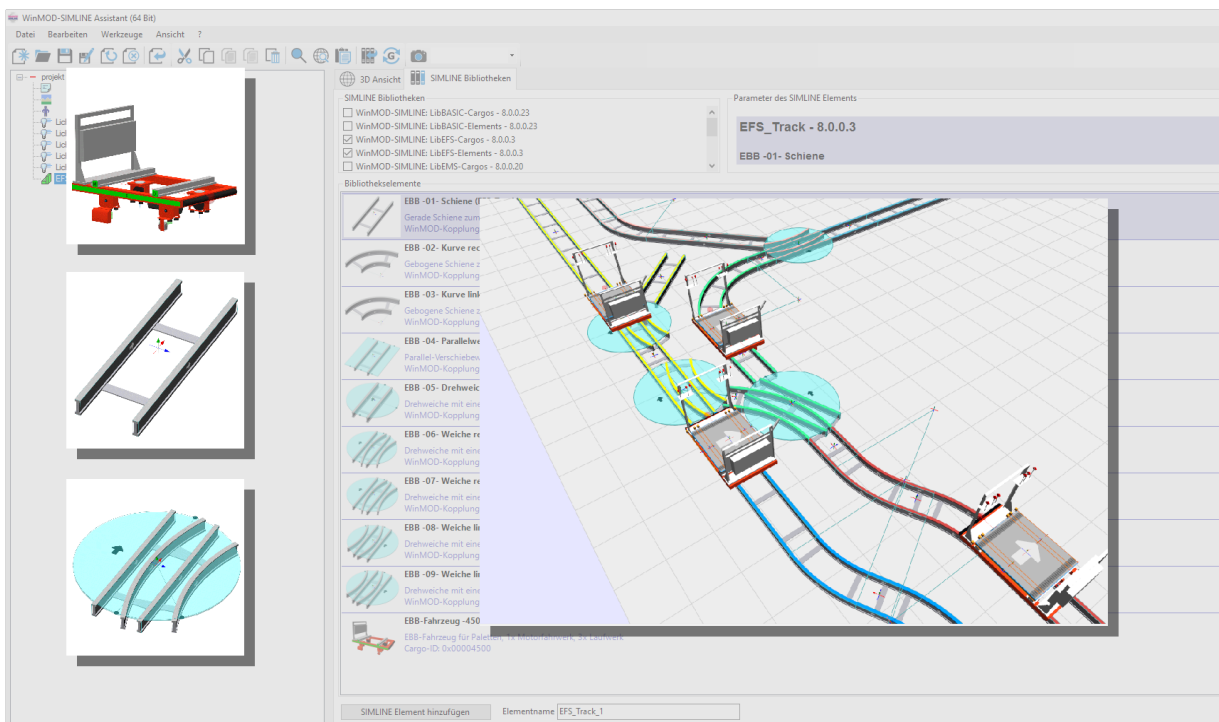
WinMOD-SIMLINE Assistant (64 Bit)

Datei Bearbeiten Werkzeuge Ansicht ?

projekt

Lic
Lic
Lic
Lic
Lic
EF

3D Ansicht SIMLINE Bibliotheken

SIMLINE Bibliotheken

WinMOD-SIMLINE: LibBASIC-Cargos - 8.0.0.23
WinMOD-SIMLINE: LibBASIC-Elements - 8.0.0.23
WinMOD-SIMLINE: LibEFS-Cargos - 8.0.0.3
WinMOD-SIMLINE: LibEFS-Elements - 8.0.0.3
WinMOD-SIMLINE: LibEMS-Cargos - 8.0.0.20

Parameter des SIMLINE Elements

EFS_Track - 8.0.0.3

EBB -01- Schiene

Bibliothekselemente

EBB -01- Schiene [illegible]
Gerade Schiene zu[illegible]
WinMOD-Kopplung

EBB -02- Kurve re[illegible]
Gebogene Schiene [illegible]
WinMOD-Kopplung

EBB -03- Kurve link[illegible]
Gebogene Schiene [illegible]
WinMOD-Kopplung

EBB -04- Parallelwe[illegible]
Parallel-Verschiebe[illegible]
WinMOD-Kopplung

EBB -05- Drehweic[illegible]
Drehweiche mit ein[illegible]
WinMOD-Kopplung

EBB -06- Weiche re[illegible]
Drehweiche mit ein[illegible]
WinMOD-Kopplung

EBB -07- Weiche re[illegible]
Drehweiche mit ein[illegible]
WinMOD-Kopplung

EBB -08- Weiche li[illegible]
Drehweiche mit ein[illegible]
WinMOD-Kopplung

EBB -09- Weiche li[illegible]
Drehweiche mit ein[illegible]
WinMOD-Kopplung

EBB-Fahrzeug -450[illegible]
EBB-Fahrzeug für Paletten: 1x Motorfahrwerk, 3x Laufwerk
Cargo-ID: 0x00004500

SIMLINE Element hinzufügen Elementname EFS_Track_1